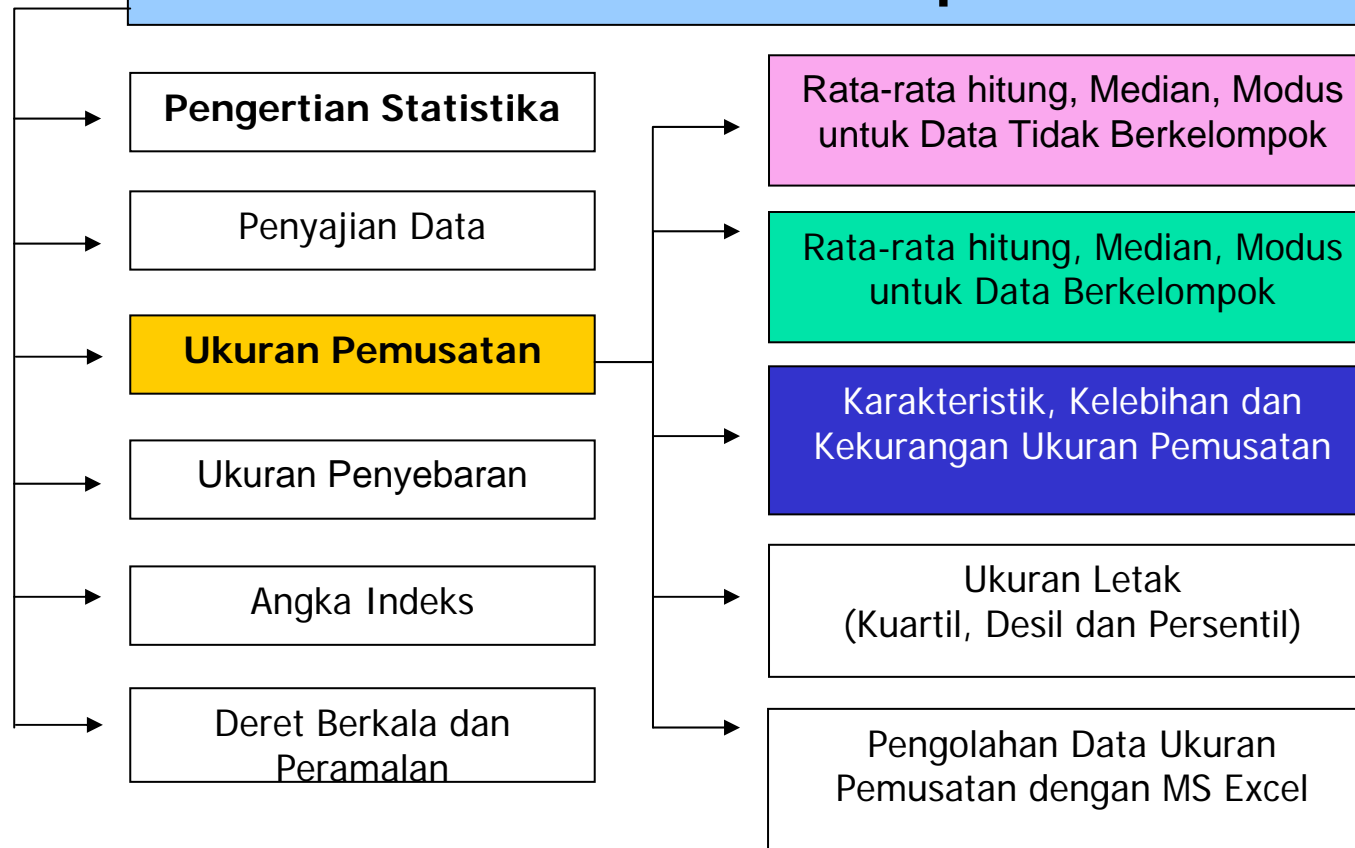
Pengertian Statistika

Penyajian Data

Ukuran Pemusatan

Ukuran Penyebaran

Angka Indeks

Deret Berkala dan Peramalan

Rata-rata hitung, Median, Modus untuk Data Tidak Berkelompok

Rata-rata hitung, Median, Modus untuk Data Berkelompok

Karakteristik, Kelebihan dan Kekurangan Ukuran Pemusatan

Ukuran Letak (Kuartil, Desil dan Persentil)

Pengolahan Data Ukuran Pemusatan dengan MS Excel